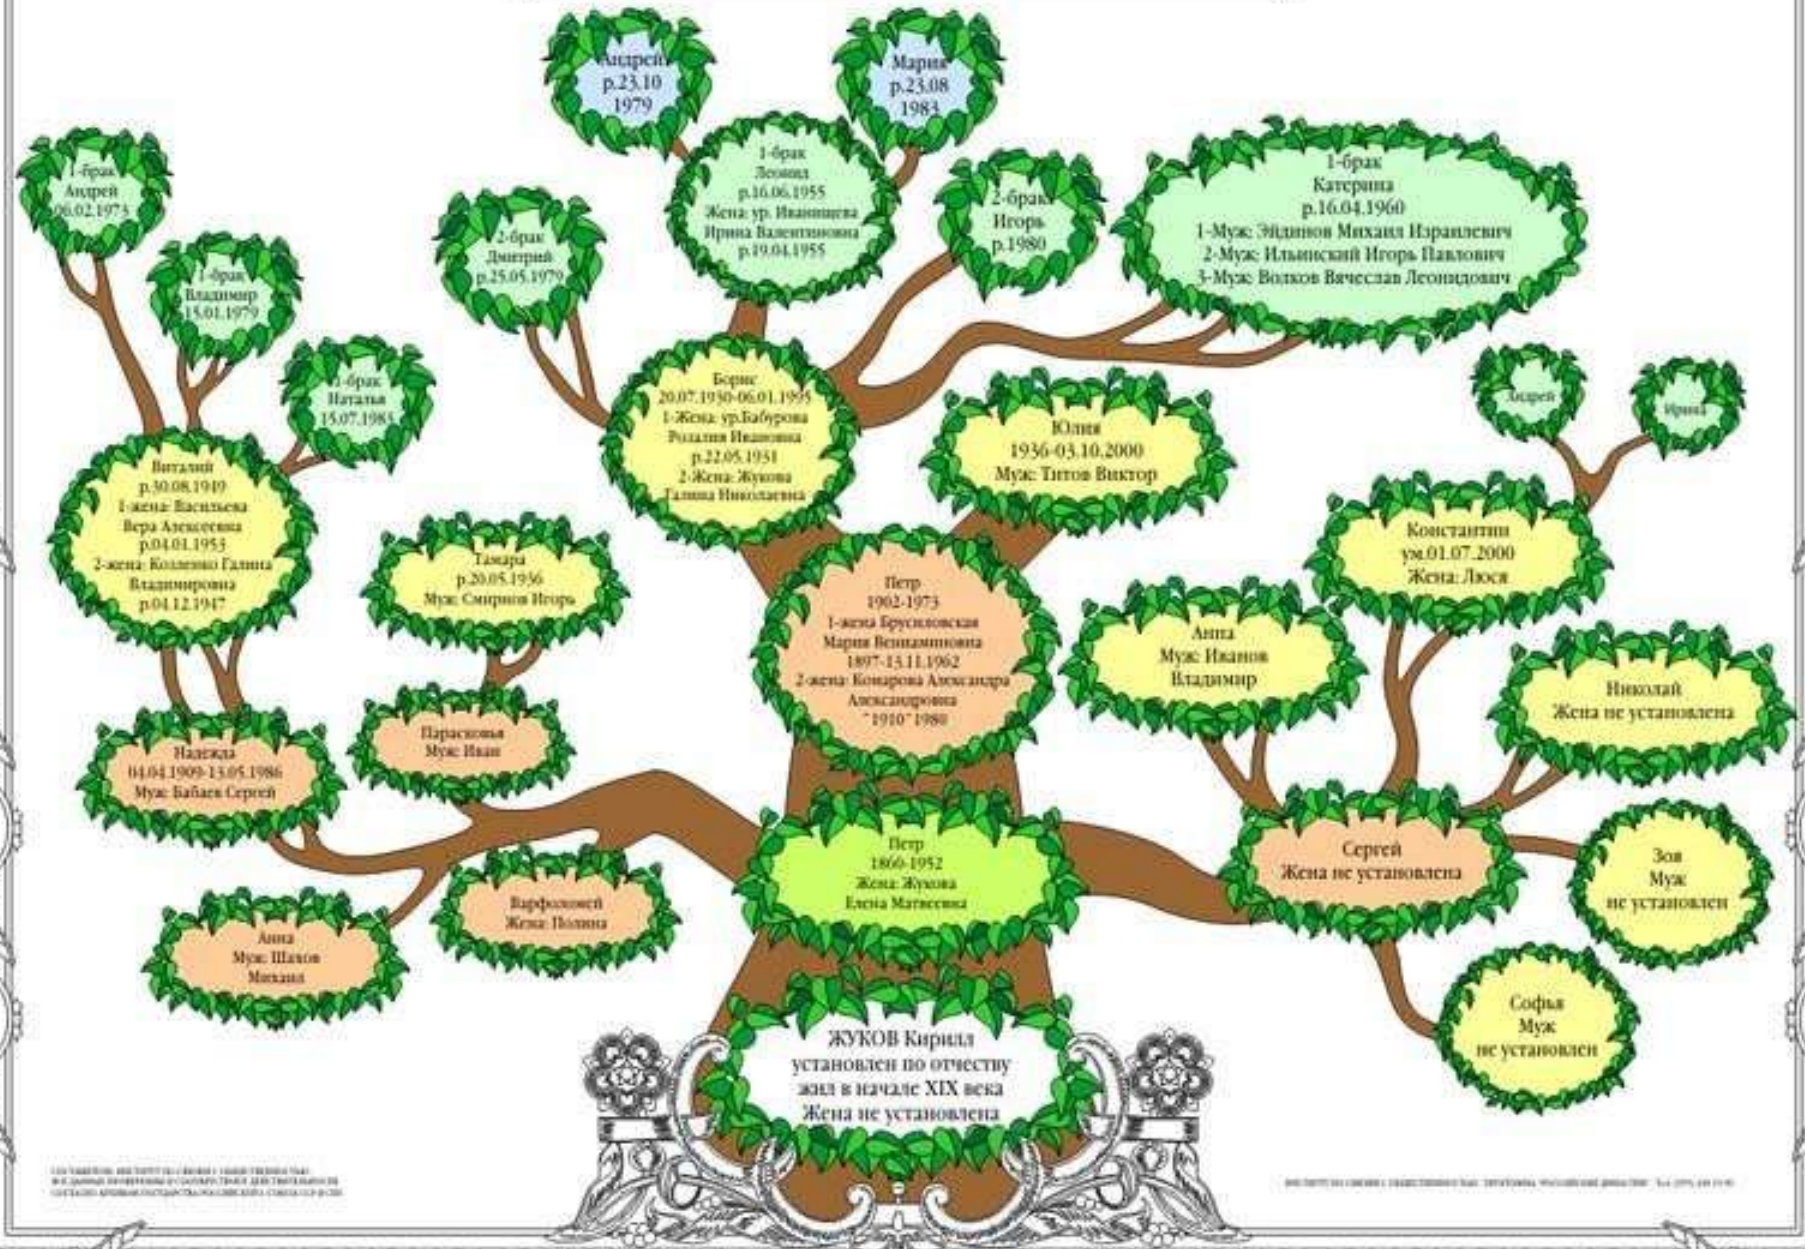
Андрей
р.23.10
1979

Мария
р.23.08
1983

1-брак
Андрей
06.02.1973

1-брак
Владимир
15.01.1979

1-брак
Наталья
15.07.1983

2-брак
Дмитрий
р.25.05.1979

1-брак
Леонид
р.16.06.1955
Жена: ур. Иваницева
Ирина Валентиновна
р.19.04.1955

2-брак
Игорь
р.1980

1-брак
Катерина
р.16.04.1960
1-Муж: Эйдинов Михаил Израилевич
2-Муж: Ильинский Игорь Павлович
3-Муж: Волков Вячеслав Леонидович

Андрей

Ирина

Виталий
р.30.08.1949
1-жена: Васильева
Вера Алексеевна
р.04.01.1953
2-жена: Козленко Галина
Владимировна
р.04.12.1947

Борис
20.07.1930-06.01.1995
1-Жена: ур.Бабурова
Розалия Ивановна
р.22.05.1931
2-Жена: Жукова
Галина Николаевна

Юлия
1936-03.10.2000
Муж: Титов Виктор

Константин
ум.01.07.2000
Жена: Люся

Тамара
р.20.05.1956
Муж: Смирнов Игорь

Петр
1902-1973
1-жена Брусиловская
Мария Вениаминовна
1897-13.11.1962
2-жена: Комарова Александра
Александровна
"1910" 1980

Анна
Муж: Иванов
Владимир

Николай
Жена не установлена

Парасковья
Муж: Иван

Надежда
04.04.1909-13.05.1986
Муж: Бабаев Сергей

Петр
1860-1952
Жена: Жукова
Елена Матвеевна

Сергей
Жена не установлена

Зоя
Муж
не установлен

Варфоломей
Жена: Полина

Анна
Муж: Шахов
Михаил

Софья
Муж
не установлен

ЖУКОВ Кирилл
установлен по отчеству
жил в начале XIX века
Жена не установлена

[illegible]

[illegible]